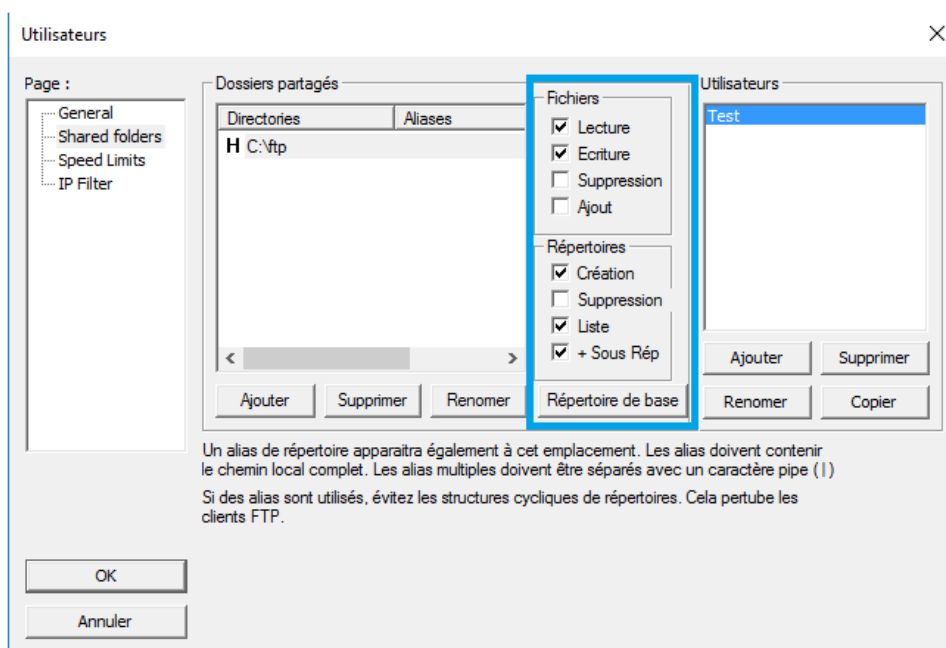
Utilisateurs

Page :

General
Shared folders
Speed Limits
IP Filter

Dossiers partagés

| Directories | Aliases |
|---|---|
| H C:\ftp | |

Ajouter
Supprimer
Renomer

Fichiers
Lecture
Ecriture
Suppression
Ajout

Répertoires
Création
Suppression
Liste
+ Sous Rép

Répertoire de base

Utilisateurs

Test

Ajouter
Supprimer
Renomer
Copier

Un alias de répertoire apparaitra également à cet emplacement. Les alias doivent contenir le chemin local complet. Les alias multiples doivent être séparés avec un caractère pipe (|)

Si des alias sont utilisés, évitez les structures cycliques de répertoires. Cela pertube les clients FTP.

OK
Annuler